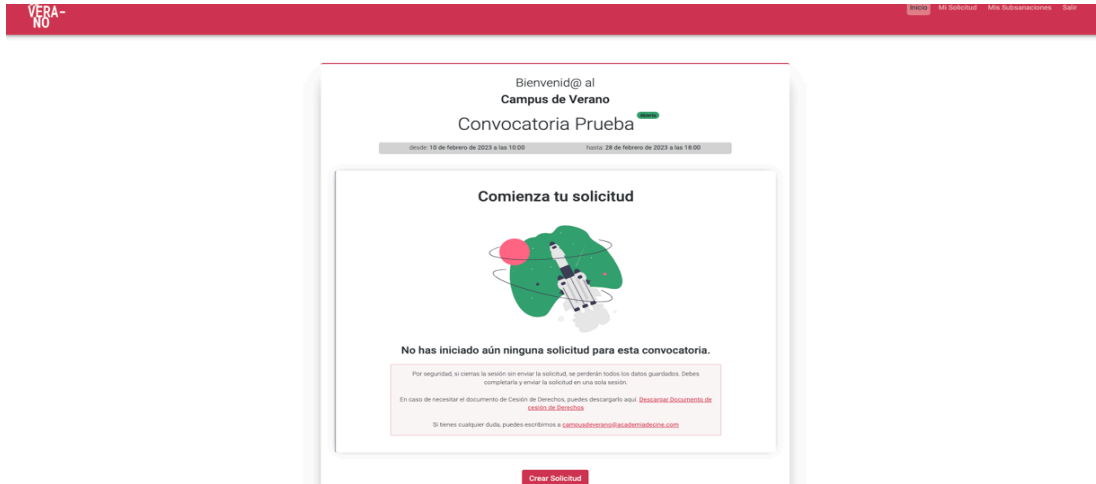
VERA-
NO

Inicio Mi Solicitud Mis Subsanaciones Salir

Bienvenid@ al
Campus de Verano
Convocatoria Prueba abierta

desde: 10 de febrero de 2023 a las 10:00 hasta: 28 de febrero de 2023 a las 18:00

Comienza tu solicitud

No has iniciado aún ninguna solicitud para esta convocatoria.

Por seguridad, si cierras la sesión sin enviar la solicitud, se perderán todos los datos guardados. Debes completarla y enviar la solicitud en una sola sesión.

En caso de necesitar el documento de Cesión de Derechos, puedes descargarlo aquí: Descargar Documento de cesión de Derechos

Si tienes cualquier duda, puedes escribirnos a campusdeverano@academiadecine.com

Crear Solicitud